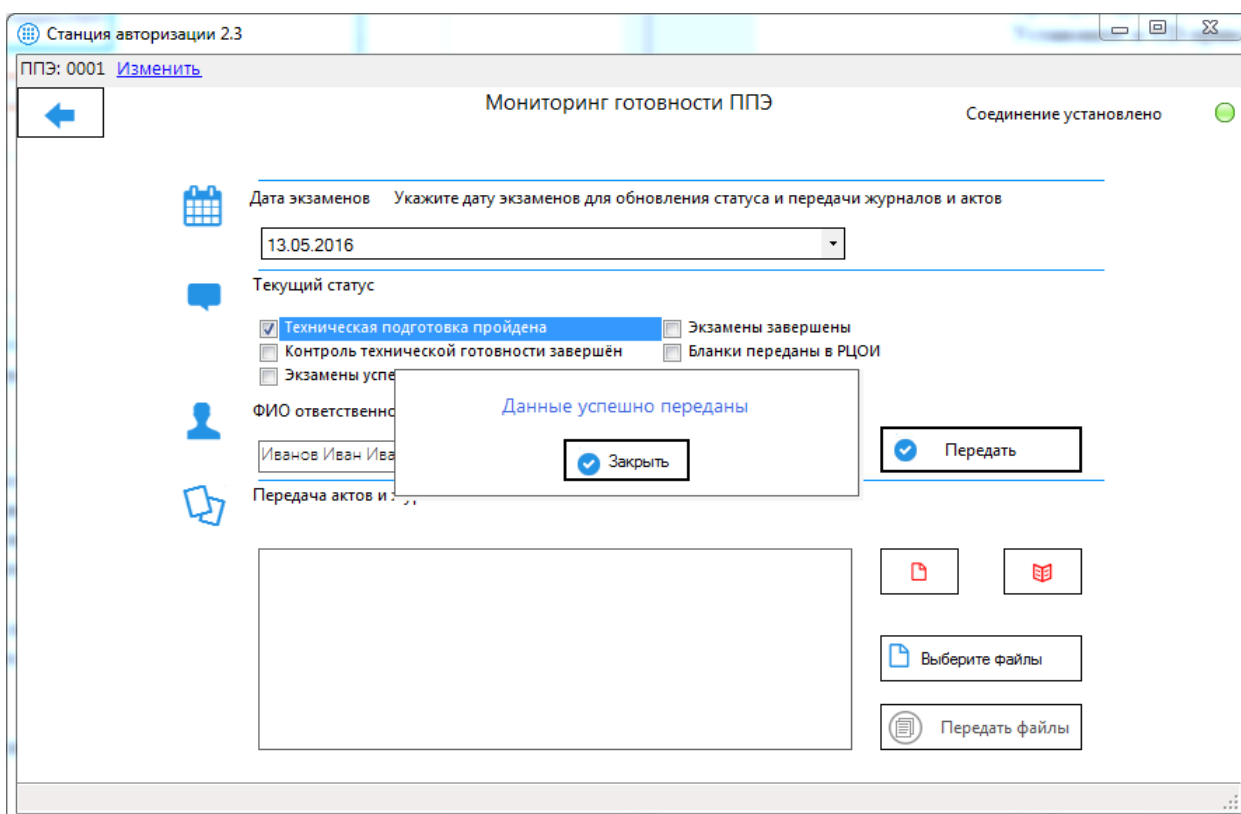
Станция авторизации 2.3

ППЭ: 0001 Изменить

Мониторинг готовности ППЭ

Соединение установлено

Дата экзаменов Укажите дату экзаменов для обновления статуса и передачи журналов и актов

13.05.2016

Текущий статус

Техническая подготовка пройдена
Контроль технической готовности завершён
Экзамены успе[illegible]
Экзамены завершены
Бланки переданы в РЦОИ

ФИО ответственно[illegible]

Иванов Иван Ива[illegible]

Данные успешно переданы

Закрыть

Передать

Передача актов и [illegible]

Выберите файлы

Передать файлы